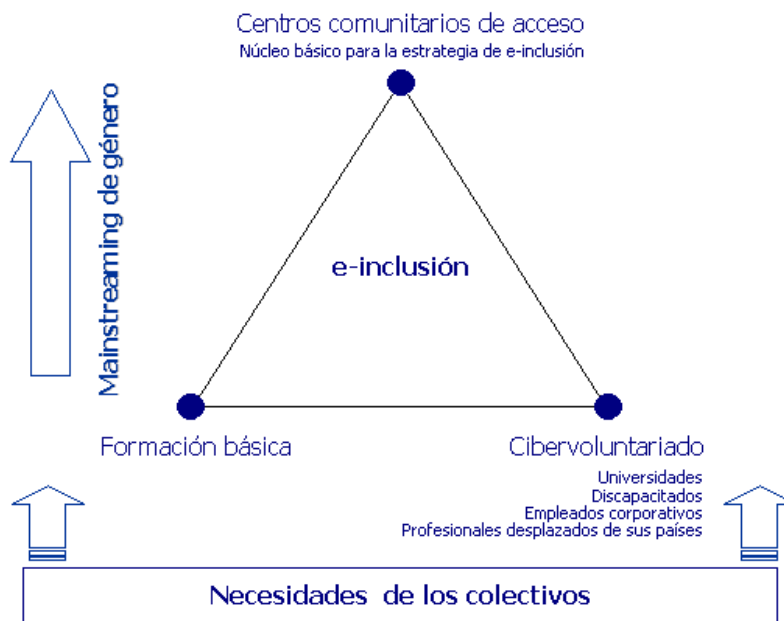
Centros comunitarios de acceso
Núcleo básico para la estrategia de e-inclusión

Mainstreaming de género

e-inclusión

Formación básica

Cibervoluntariado
Universidades
Discapacitados
Empleados corporativos
Profesionales desplazados de sus países

Necesidades de los colectivos